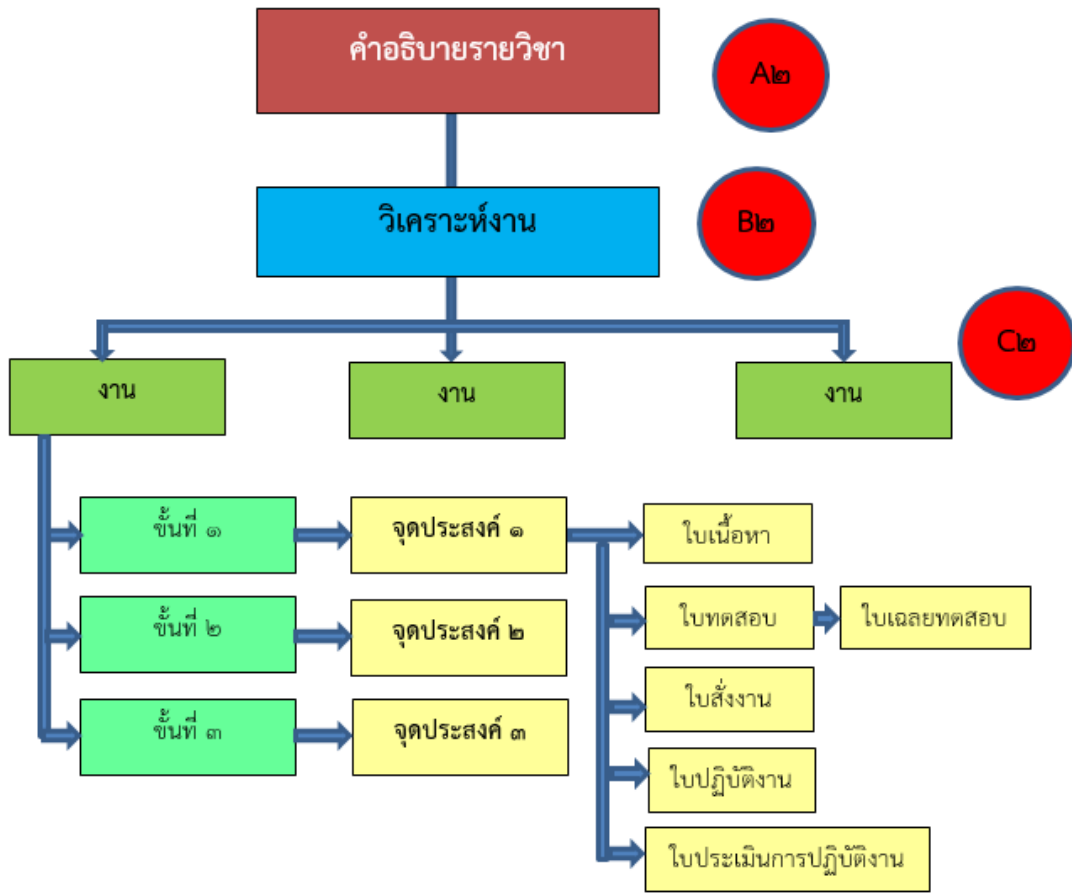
คำอธิบายรายวิชา

A๒

วิเคราะห์งาน

B๒

C๒

งาน

งาน

งาน

ขั้นที่ ๑

จุดประสงค์ ๑

ใบเนื้อหา

ขั้นที่ ๒

จุดประสงค์ ๒

ใบทดสอบ

ใบเฉลยทดสอบ

ขั้นที่ ๓

จุดประสงค์ ๓

ใบสั่งงาน

ใบปฏิบัติงาน

ใบประเมินการปฏิบัติงาน